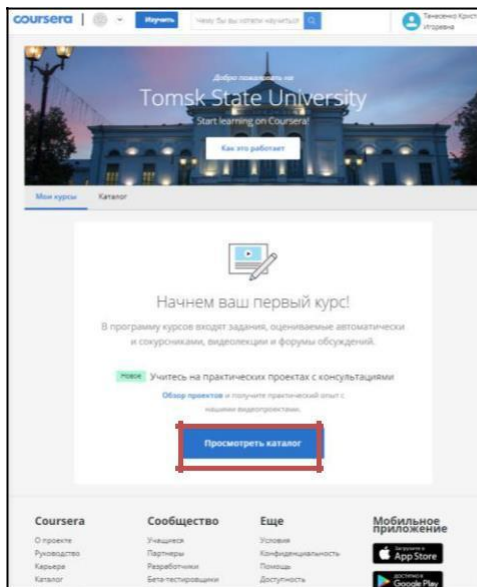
coursera | Изучить Чему бы вы хотели научиться? Танасенко Кристина Игоревна

Добро пожаловать на

Tomsk State University

Start learning on Coursera!

Как это работает

Мои курсы Каталог

Начнем ваш первый курс!

В программу курсов входят задания, оцениваемые автоматически и сокурсниками, видеолекции и форумы обсуждений.

Новое Учитесь на практических проектах с консультациями

Обзор проектов и получите практический опыт с нашими видеопроектами.

Просмотреть каталог

Coursera
О проекте
Руководство
Карьера
Каталог

Сообщество
Учащиеся
Партнеры
Разработчики
Бета-тестировщики

Еще
Условия
Конфиденциальность
Помощь
Доступность

Мобильное приложение
Загрузите в App Store
доступно в Google Play